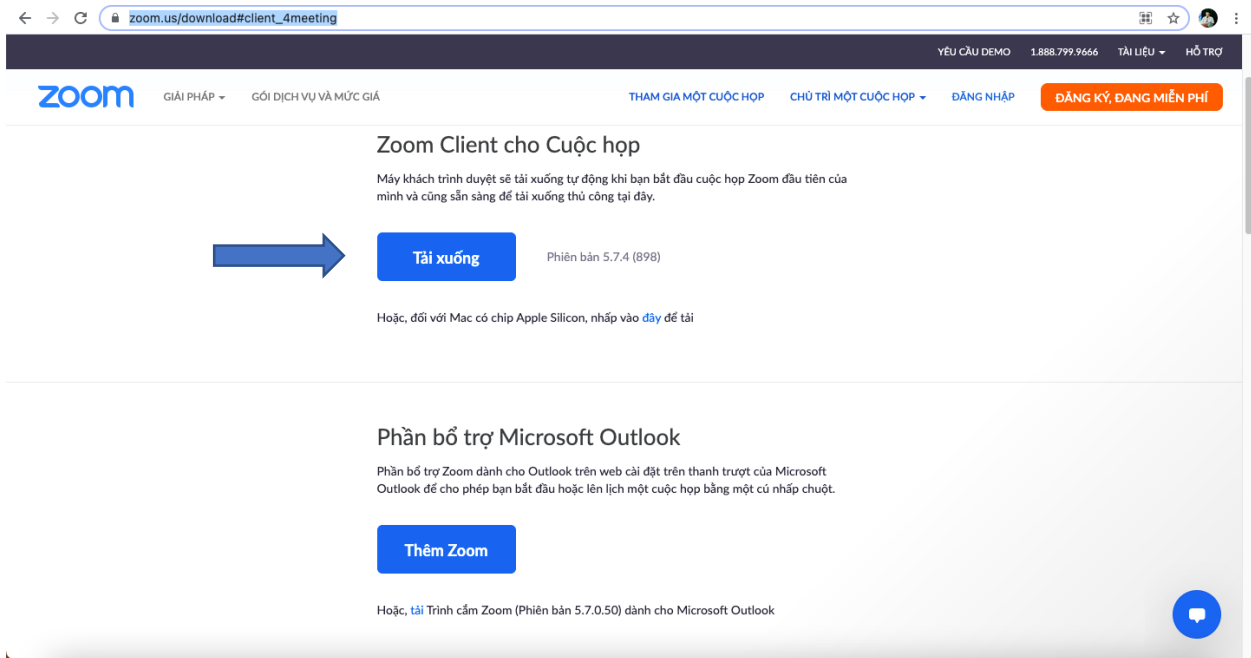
zoom.us/download#client_4meeting

YÊU CẦU DEMO 1.888.799.9666 TÀI LIỆU HỖ TRỢ

zoom GIẢI PHÁP GÓI DỊCH VỤ VÀ MỨC GIÁ THAM GIA MỘT CUỘC HỌP CHỦ TRÌ MỘT CUỘC HỌP ĐĂNG NHẬP ĐĂNG KÝ, ĐANG MIỄN PHÍ

Zoom Client cho Cuộc họp

Máy khách trình duyệt sẽ tải xuống tự động khi bạn bắt đầu cuộc họp Zoom đầu tiên của mình và cũng sẵn sàng để tải xuống thủ công tại đây.

Tải xuống

Phiên bản 5.7.4 (898)

Hoặc, đối với Mac có chip Apple Silicon, nhấp vào đây để tải

Phần bổ trợ Microsoft Outlook

Phần bổ trợ Zoom dành cho Outlook trên web cài đặt trên thanh trượt của Microsoft Outlook để cho phép bạn bắt đầu hoặc lên lịch một cuộc họp bằng một cú nhấp chuột.

Thêm Zoom

Hoặc, tải Trình cắm Zoom (Phiên bản 5.7.0.50) dành cho Microsoft Outlook